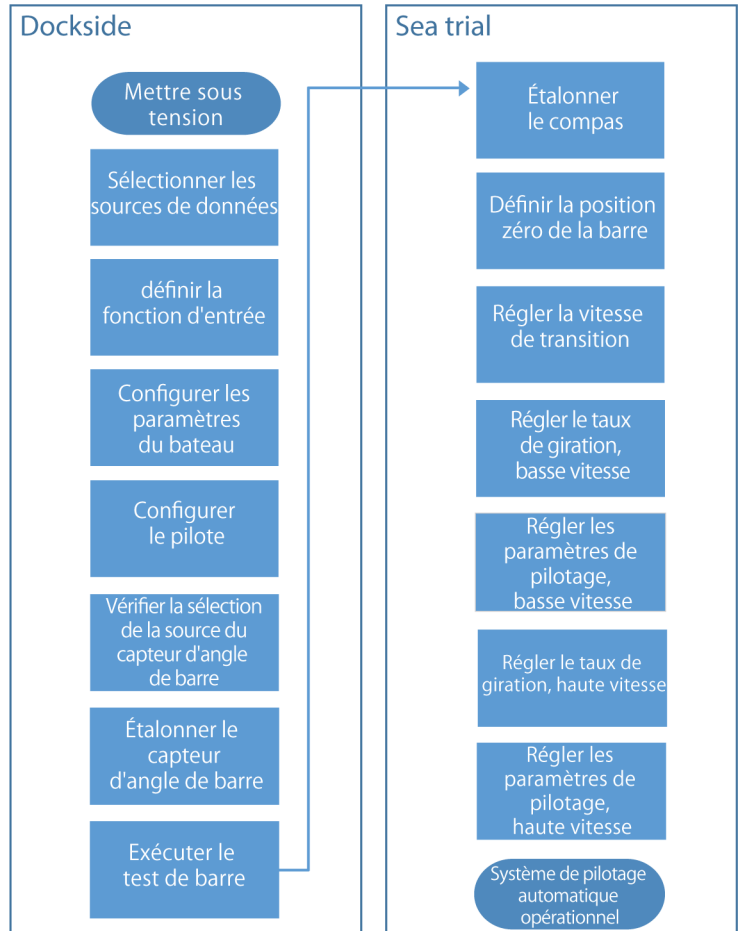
Dockside

Mettre sous tension

Sélectionner les sources de données

définir la fonction d'entrée

Configurer les paramètres du bateau

Configurer le pilote

Vérifier la sélection de la source du capteur d'angle de barre

Étalonner le capteur d'angle de barre

Exécuter le test de barre

Sea trial

Étalonner le compas

Définir la position zéro de la barre

Régler la vitesse de transition

Régler le taux de giration, basse vitesse

Régler les paramètres de pilotage, basse vitesse

Régler le taux de giration, haute vitesse

Régler les paramètres de pilotage, haute vitesse

Système de pilotage automatique opérationnel